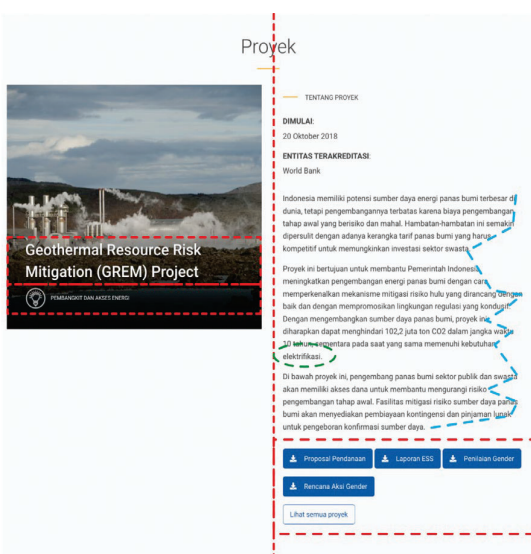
Proyek

Geothermal Resource Risk Mitigation (GREM) Project

PEMBANGKIT DAN AKSES ENERGI

TENTANG PROYEK

DIMULAI:
20 Oktober 2018

ENTITAS TERAKREDITASI:
World Bank

Indonesia memiliki potensi sumber daya energi panas bumi terbesar di dunia, tetapi pengembangannya terbatas karena biaya pengembangan tahap awal yang berisiko dan mahal. Hambatan-hambatan ini semakin dipersulit dengan adanya kerangka tarif panas bumi yang harus kompetitif untuk memungkinkan investasi sektor swasta.

Proyek ini bertujuan untuk membantu Pemerintah Indonesia meningkatkan pengembangan energi panas bumi dengan cara memperkenalkan mekanisme mitigasi risiko hulu yang dirancang dengan baik dan dengan mempromosikan lingkungan regulasi yang kondusif. Dengan mengembangkan sumber daya panas bumi, proyek ini diharapkan dapat menghindari 102,2 juta ton CO2 dalam jangka waktu 10 tahun, sementara pada saat yang sama memenuhi kebutuhan elektrifikasi.

Di bawah proyek ini, pengembang panas bumi sektor publik dan swasta akan memiliki akses dana untuk membantu mengurangi risiko pengembangan tahap awal. Fasilitas mitigasi risiko sumber daya panas bumi akan menyediakan pembiayaan kontingensi dan pinjaman lunak untuk pengeboran konfirmasi sumber daya.

Proposal Pendanaan
Laporan ESS
Penilaian Gender
Rencana Aksi Gender

Lihat semua proyek